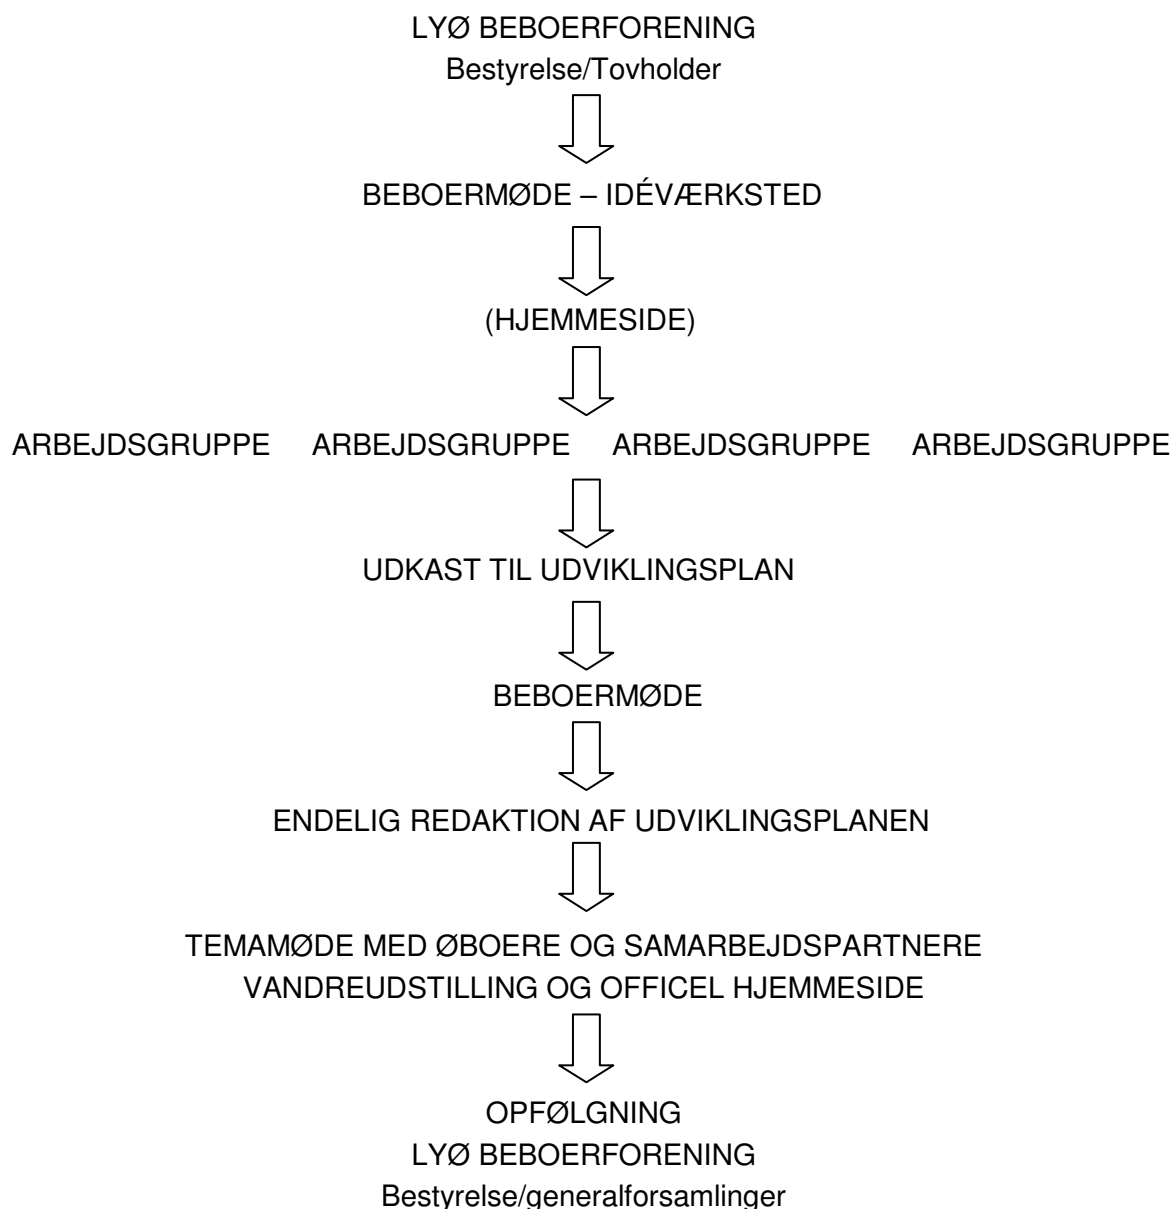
LYØ BEBOERFORENING
Bestyrelse/Tovholder

BEBOERMØDE – IDÉVÆRKSTED

(HJEMMESIDE)

ARBEJDSGRUPPE ARBEJDSGRUPPE ARBEJDSGRUPPE ARBEJDSGRUPPE

UDKAST TIL UDVIKLINGSPLAN

BEBOERMØDE

ENDELIG REDAKTION AF UDVIKLINGSPLANEN

TEMAMØDE MED ØBOERE OG SAMARBEJDSPARTNERE
VANDREUDSTILLING OG OFFICEL HJEMMESIDE

OPFØLGNING
LYØ BEBOERFORENING
Bestyrelse/generalforsamlinger